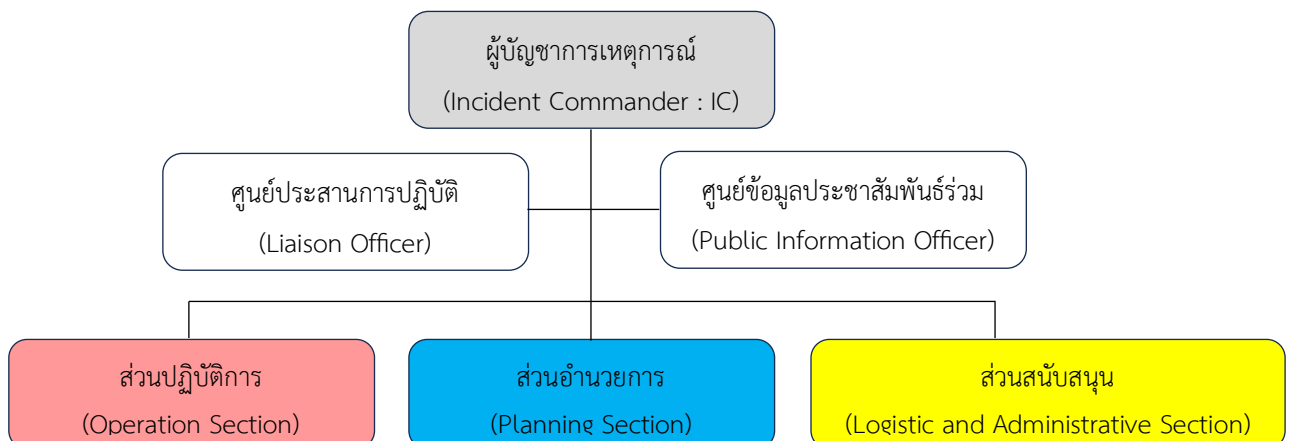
ผู้บัญชาการเหตุการณ์
(Incident Commander : IC)

ศูนย์ประสานการปฏิบัติ
(Liaison Officer)

ศูนย์ข้อมูลประชาสัมพันธ์ร่วม
(Public Information Officer)

ส่วนปฏิบัติการ
(Operation Section)

ส่วนอำนวยการ
(Planning Section)

ส่วนสนับสนุน
(Logistic and Administrative Section)